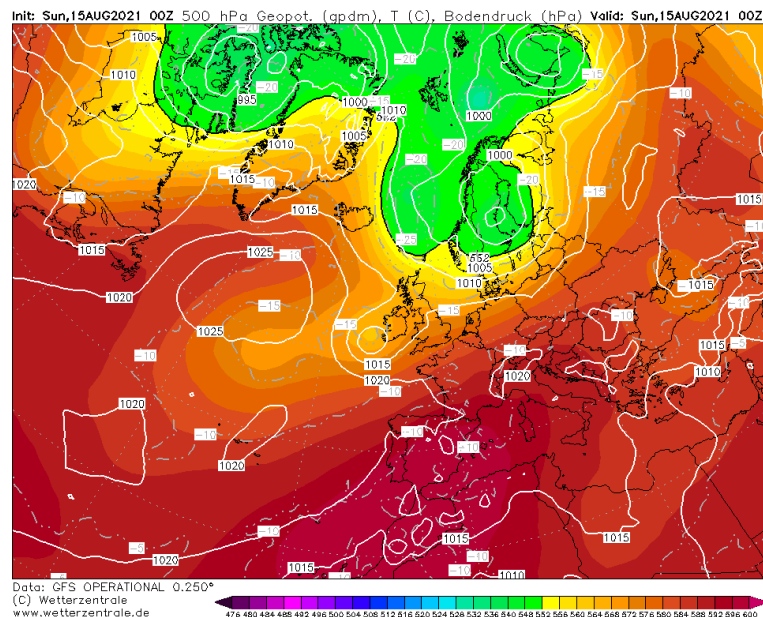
Init: Sun,15AUG2021 00Z 500 hPa Geopot. (gpdm), T (C), Bodendruck (hPa) Valid: Sun,15AUG2021 00Z

1005
1010
995
-20
-20
-15
1000
1010
552
1005
1010
-20
1000
-20
1000
-20
-15
-10
1020
-10
-15
1015
1015
-15
-20
-25
552
1005
1010
-15
1015
1015
1025
-10
-15
1020
1025
-15
-15
-10
1015
-10
1020
-10
-10
1015
-5
1010
-10
1020
-10
1020
-10
-10
1020
-10
-10
-5
1020
1015
-10
1015
-10
1010
1015

Data: GFS OPERATIONAL 0.250°
(C) Wetterzentrale
www.wetterzentrale.de

476 480 484 488 492 496 500 504 508 512 516 520 524 528 532 536 540 544 548 552 556 560 564 568 572 576 580 584 588 592 596 600